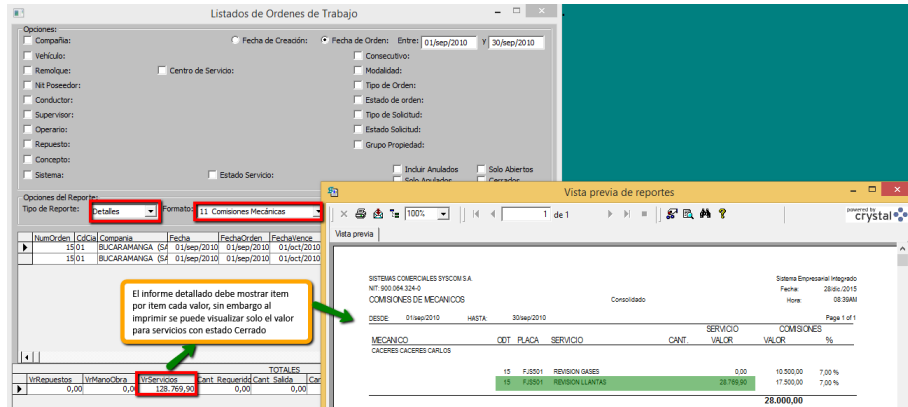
Listados de Ordenes de Trabajo

Opciones:
Compañia:
Vehículo:
Remolque:
Nit Poseedor:
Conductor:
Supervisor:
Operario:
Repuesto:
Concepto:
Sistema:
Centro de Servicio:
Estado Servicio:
Fecha de Creación:
Fecha de Orden:
Entre: 01/sep/2010 Y 30/sep/2010
Consecutivo:
Modalidad:
Tipo de Orden:
Estado de orden:
Tipo de Solicitud:
Estado Solicitud:
Grupo Propiedad:
Incluir Anulados
Solo Abiertos
Solo Anulados
Cerrados

Opciones del Reporte
Tipo de Reporte: Detalles
Formato: 11 Comisiones Mecánicas

| NumOrden | CdCia | Compania | Fecha | FechaOrden | FechaVence |
|---|---|---|---|---|---|
| 15 | 01 | BUCARAMANGA (SA | 01/sep/2010 | 01/sep/2010 | 01/oct/2010 |
| 15 | 01 | BUCARAMANGA (SA | 01/sep/2010 | 01/sep/2010 | 01/oct/2010 |

TOTALES
| VrRepuestos | VrManoObra | VrServicios | Cant | Requerido | Cant Salida | Ca |
|---|---|---|---|---|---|---|
| 0,00 | 0,00 | 128.769,90 | | 0,00 | 0,00 | |

El informe detallado debe mostrar item por item cada valor, sin embargo al imprimir se puede visualizar solo el valor para servicios con estado Cerrado

Vista previa de reportes
100%
1 de 1
powered by crystal
Vista previa

SISTEMAS COMERCIALES SYSCOM S.A.
NIT: 900.064.324-0
COMISIONES DE MECANICOS
Consolidado
Sistema Empresarial Integrado
Fecha: 28/dic./2015
Hora: 08:39AM
DESDE 01/sep/2010 HASTA: 30/sep/2010
Page 1 of 1

| MECANICO | ODT | PLACA | SERVICIO | CANT. | SERVICIO VALOR | COMISIONES VALOR | % |
|---|---|---|---|---|---|---|---|
| CACERES CACERES CARLOS | | | | | | | |
| | 15 | FJS501 | REVISION GASES | | 0,00 | 10.500,00 | 7,00 % |
| | 15 | FJS501 | REVISION LLANTAS | | 28.769,90 | 17.500,00 | 7,00 % |
| | | | | | | 28.000,00 | |